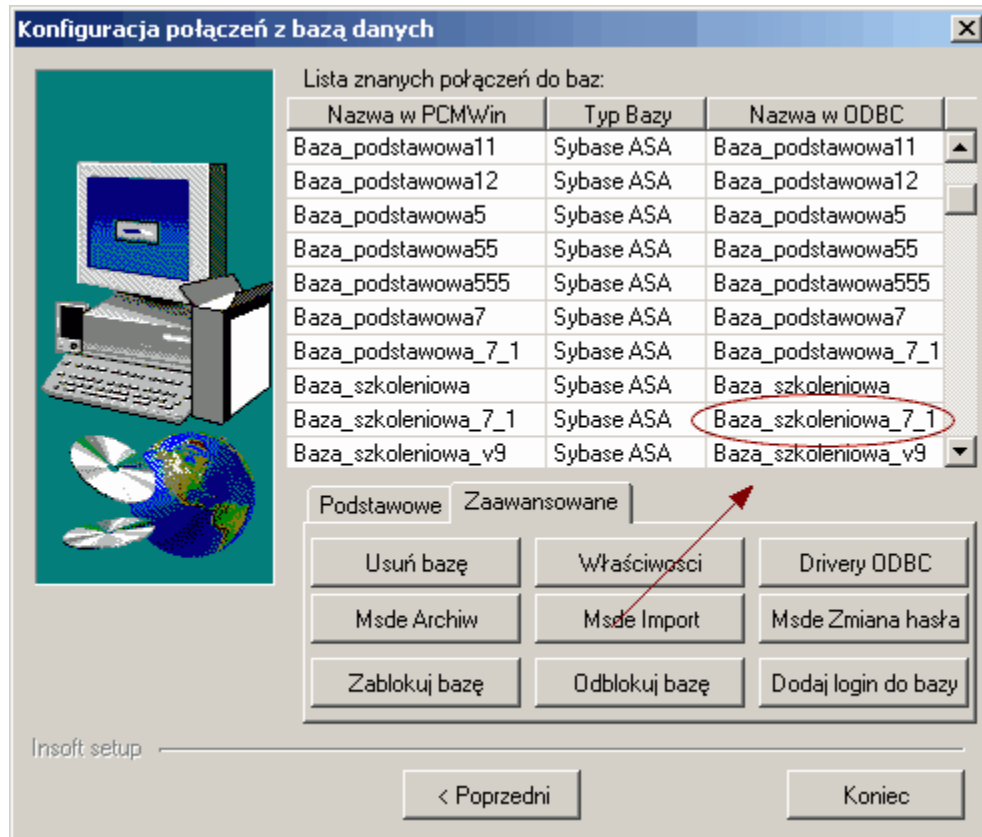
Konfiguracja połączeń z bazą danych

Lista znanych połączeń do baz:

| Nazwa w PCMWin | Typ Bazy | Nazwa w ODBC |
|---|---|---|
| Baza_podstawowa11 | Sybase ASA | Baza_podstawowa11 |
| Baza_podstawowa12 | Sybase ASA | Baza_podstawowa12 |
| Baza_podstawowa5 | Sybase ASA | Baza_podstawowa5 |
| Baza_podstawowa55 | Sybase ASA | Baza_podstawowa55 |
| Baza_podstawowa555 | Sybase ASA | Baza_podstawowa555 |
| Baza_podstawowa7 | Sybase ASA | Baza_podstawowa7 |
| Baza_podstawowa_7_1 | Sybase ASA | Baza_podstawowa_7_1 |
| Baza_szkoleniowa | Sybase ASA | Baza_szkoleniowa |
| Baza_szkoleniowa_7_1 | Sybase ASA | Baza_szkoleniowa_7_1 |
| Baza_szkoleniowa_v9 | Sybase ASA | Baza_szkoleniowa_v9 |

Podstawowe Zaawansowane

Usuń bazę
Właściwosci
Drivery ODBC
Msde Archiw
Msde Import
Msde Zmiana hasła
Zablokuj bazę
Odblokuj bazę
Dodaj login do bazy

Insoft setup

< Poprzedni
Koniec